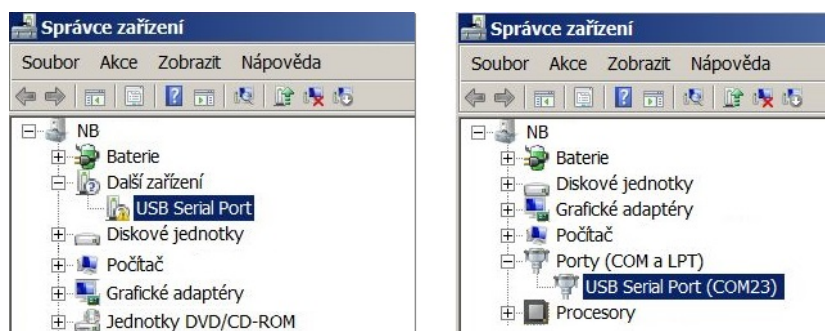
Správce zařízení

Soubor Akce Zobrazit Nápověda

NB
Baterie
Další zařízení
USB Serial Port
Diskové jednotky
Počítač
Grafické adaptéry
Jednotky DVD/CD-ROM

Správce zařízení

Soubor Akce Zobrazit Nápověda

NB
Baterie
Diskové jednotky
Grafické adaptéry
Počítač
Porty (COM a LPT)
USB Serial Port (COM23)
Procesory